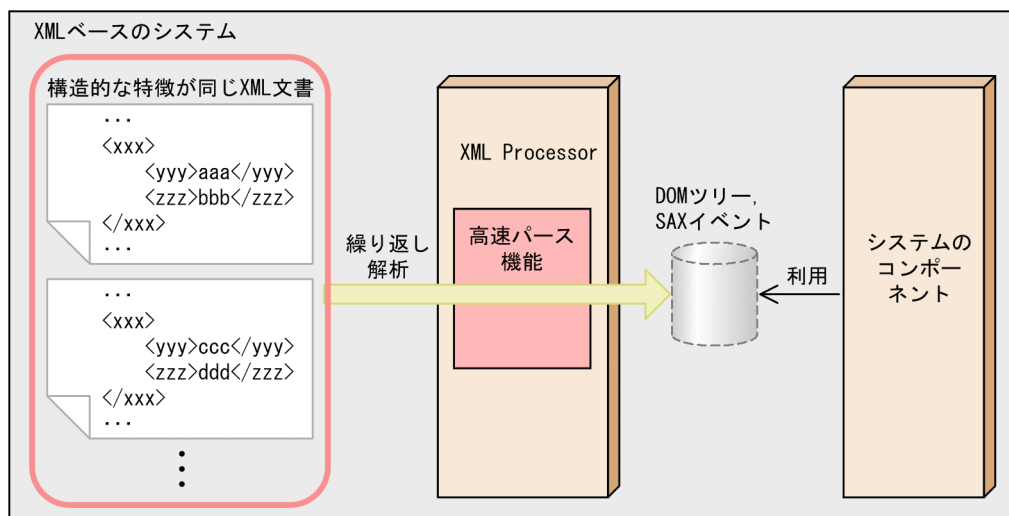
XMLベースのシステム

構造的な特徴が同じXML文書

...
<xxx>
<yyy>aaa</yyy>
<zzz>bbb</zzz>
</xxx>
...

...
<xxx>
<yyy>ccc</yyy>
<zzz>ddd</zzz>
</xxx>
...

⋮

繰り返し解析

XML Processor

高速パース機能

DOMツリー，SAXイベント

利用

システムのコンポーネント